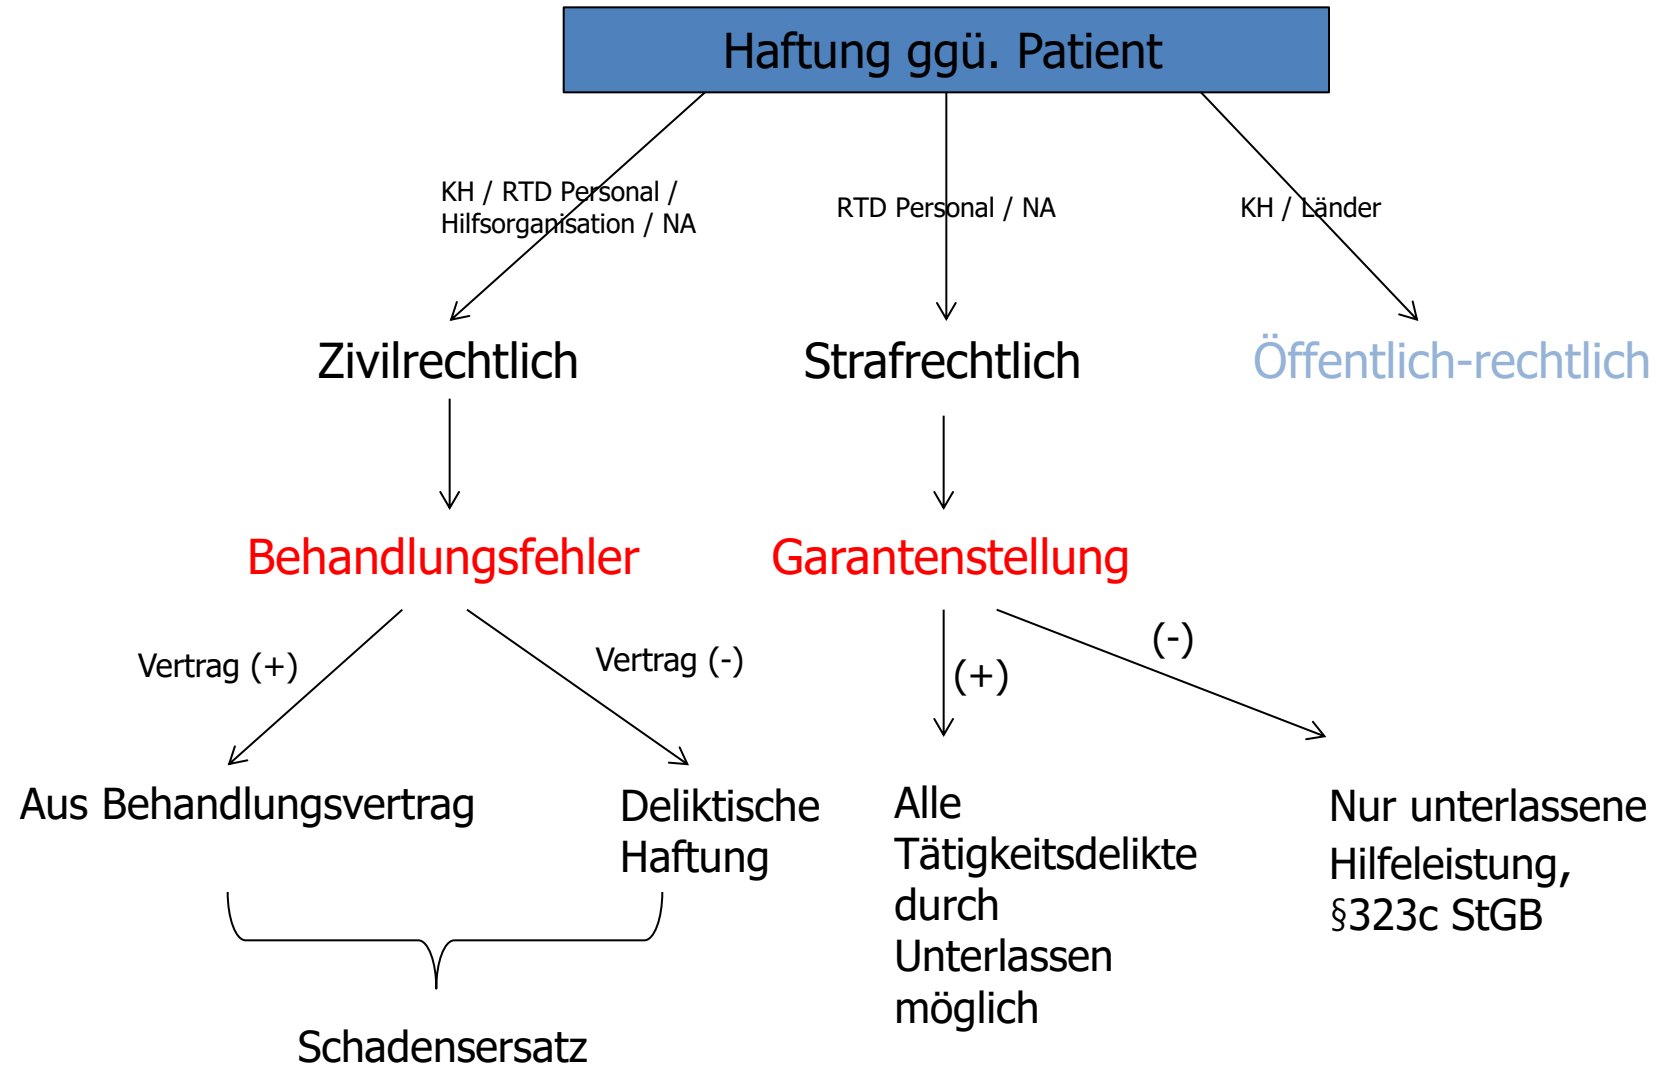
Haftung ggü. Patient

KH / RTD Personal / Hilfsorganisation / NA

RTD Personal / NA

KH / Länder

Zivilrechtlich

Strafrechtlich

Öffentlich-rechtlich

Behandlungsfehler

Garantenstellung

Vertrag (+)

Vertrag (-)

(+)

(-)

Aus Behandlungsvertrag

Deliktische Haftung

Alle Tätigkeitsdelikte durch Unterlassen möglich

Nur unterlassene Hilfeleistung, §323c StGB

Schadensersatz